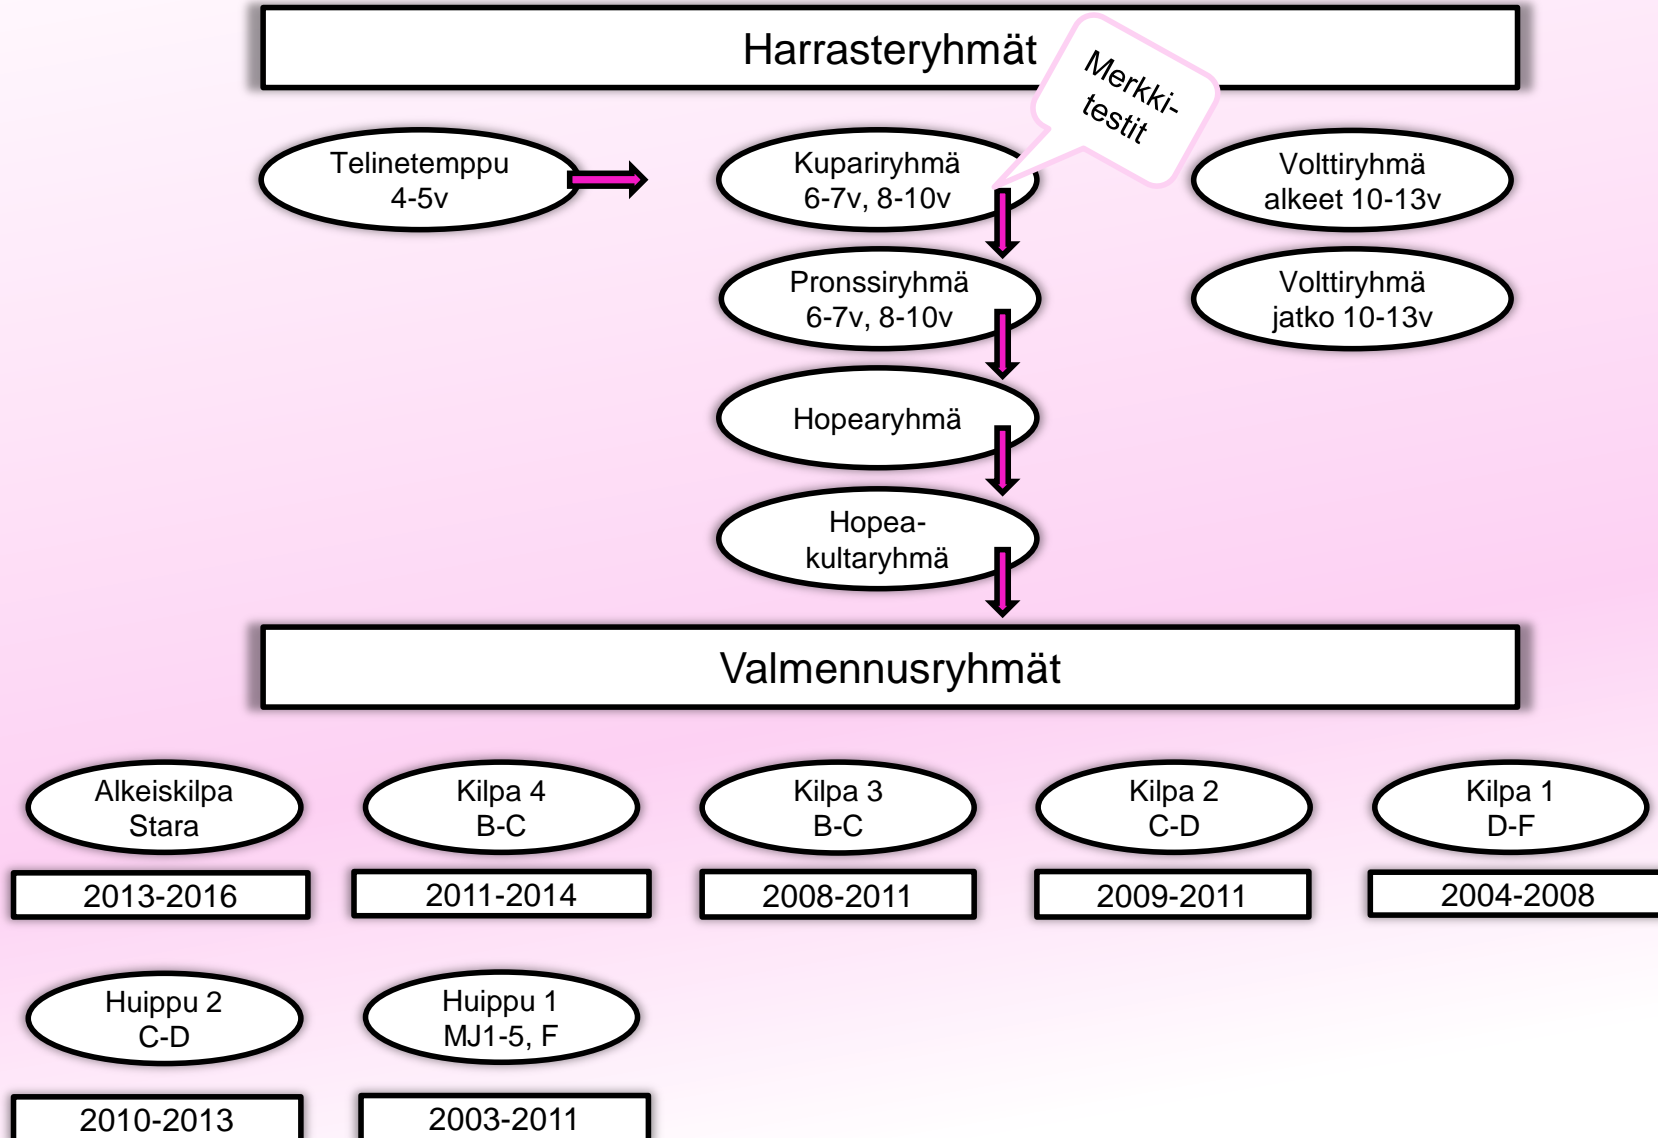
Harrasteryhmät

Merkki-testit

Telinetemppu 4-5v

Kupariryhmä 6-7v, 8-10v

Volttiryhmä alkeet 10-13v

Pronssiryhmä 6-7v, 8-10v

Volttiryhmä jatko 10-13v

Hopearyhmä

Hopea-kultaryhmä

Valmennusryhmät

Alkeiskilpa Stara

2013-2016

Kilpa 4 B-C

2011-2014

Kilpa 3 B-C

2008-2011

Kilpa 2 C-D

2009-2011

Kilpa 1 D-F

2004-2008

Huippu 2 C-D

2010-2013

Huippu 1 MJ1-5, F

2003-2011